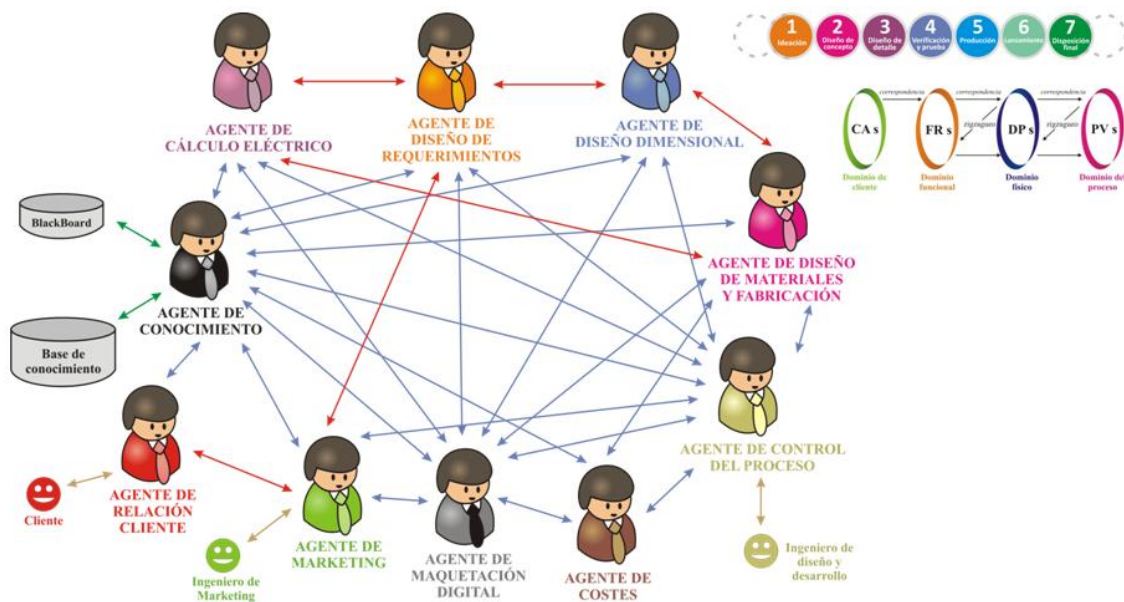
1 Ideación
2 Diseño de concepto
3 Diseño de detalle
4 Verificación y prueba
5 Producción
6 Lanzamiento
7 Disposición final

CAs
FRs
DPs
PVs
correspondencia
correspondencia
correspondencia
zigzagueo
zigzagueo
Dominio de cliente
Dominio funcional
Dominio físico
Dominio del proceso

AGENTE DE CÁLCULO ELÉCTRICO

AGENTE DE DISEÑO DE REQUERIMIENTOS

AGENTE DE DISEÑO DIMENSIONAL

BlackBoard

AGENTE DE CONOCIMIENTO

Base de conocimiento

AGENTE DE DISEÑO DE MATERIALES Y FABRICACIÓN

AGENTE DE CONTROL DEL PROCESO

Ingeniero de diseño y desarrollo

Cliente

AGENTE DE RELACIÓN CLIENTE

AGENTE DE MARKETING

Ingeniero de Marketing

AGENTE DE MAQUETACIÓN DIGITAL

AGENTE DE COSTES